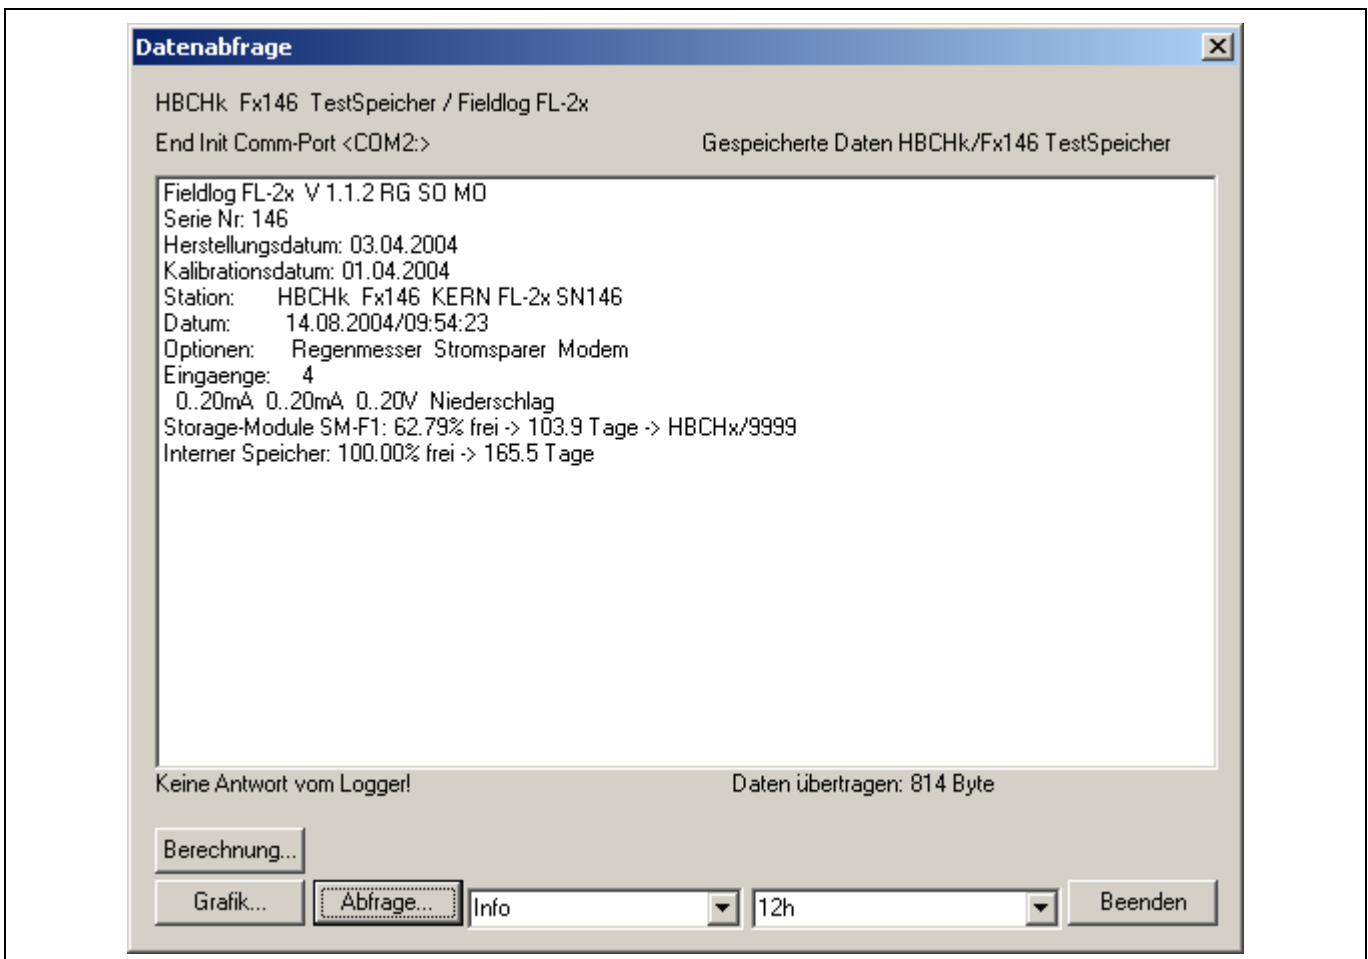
Datenabfrage

HBCHk Fx146 TestSpeicher / Fieldlog FL-2x

End Init Comm-Port <COM2:>

Gespeicherte Daten HBCHk/Fx146 TestSpeicher

Fieldlog FL-2x V 1.1.2 RG SO MO
Serie Nr: 146
Herstellungsdatum: 03.04.2004
Kalibrationsdatum: 01.04.2004
Station: HBCHk Fx146 KERN FL-2x SN146
Datum: 14.08.2004/09:54:23
Optionen: Regenmesser Stromsparer Modem
Eingaenge: 4
0..20mA 0..20mA 0..20V Niederschlag
Storage-Module SM-F1: 62.79% frei -> 103.9 Tage -> HBCHx/9999
Interner Speicher: 100.00% frei -> 165.5 Tage

Keine Antwort vom Logger!

Daten übertragen: 814 Byte

Berechnung...

Grafik...

Abfrage...

Info

12h

Beenden